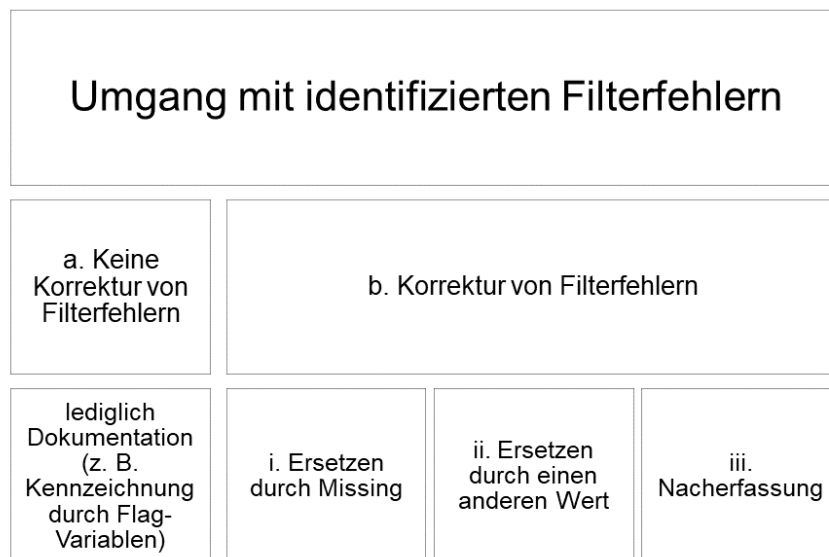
Umgang mit identifizierten Filterfehlern

a. Keine Korrektur von Filterfehlern

b. Korrektur von Filterfehlern

lediglich Dokumentation (z. B. Kennzeichnung durch Flag-Variablen)

i. Ersetzen durch Missing

ii. Ersetzen durch einen anderen Wert

iii. Nacherfassung